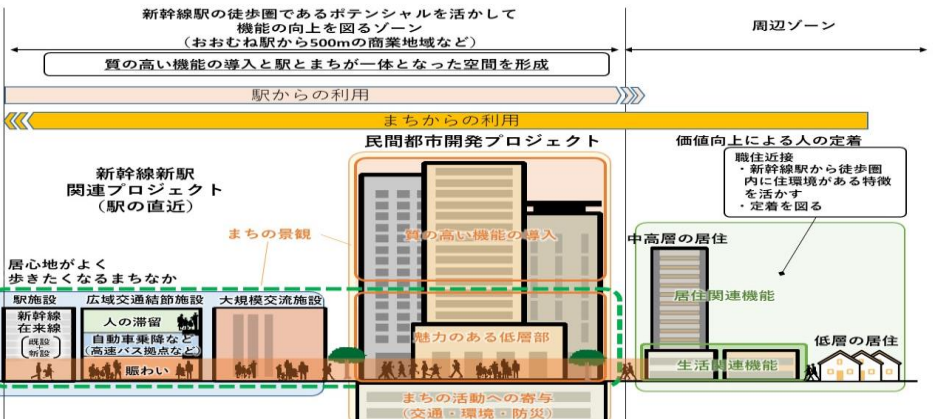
新幹線駅の徒歩圏であるポテンシャルを活かして機能の向上を図るゾーン
（おおむね駅から500mの商業地域など）

周辺ゾーン

質の高い機能の導入と駅とまちが一体となった空間を形成

駅からの利用

まちからの利用

新幹線新駅
関連プロジェクト
（駅の直近）

民間都市開発プロジェクト

価値向上による人の定着

職住近接
・新幹線駅から徒歩圏内に住環境がある特徴を活かす
・定着を図る

まちの景観

質の高い機能の導入

中高層の居住

居心地がよく
歩きたくなるまちなか

駅施設

広域交通結節施設

大規模交流施設

居住関連機能

新幹線
在来線
（既設＋新設）

人の滞留

自動車乗降など
（高速バス拠点など）

賑わい

魅力のある低層部

低層の居住

生活関連機能

まちの活動への寄与
（交通・環境・防災）